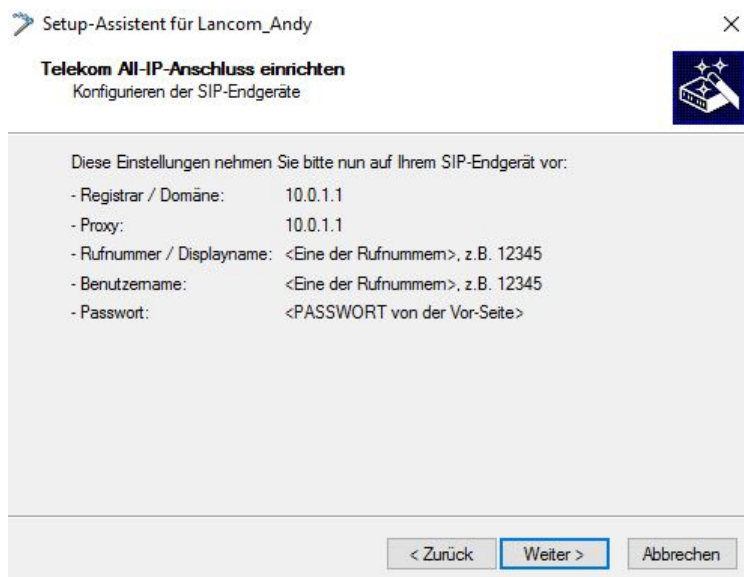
Setup-Assistent für Lancom_Andy

×

Telekom All-IP-Anschluss einrichten
Konfigurieren der SIP-Endgeräte

Diese Einstellungen nehmen Sie bitte nun auf Ihrem SIP-Endgerät vor:

| - Registrar / Domäne: | 10.0.1.1 |
|---|---|
| - Proxy: | 10.0.1.1 |
| - Rufnummer / Displayname: | <Eine der Rufnummern>, z.B. 12345 |
| - Benutzername: | <Eine der Rufnummern>, z.B. 12345 |
| - Passwort: | <PASSWORT von der Vor-Seite> |

< Zurück Weiter > Abbrechen